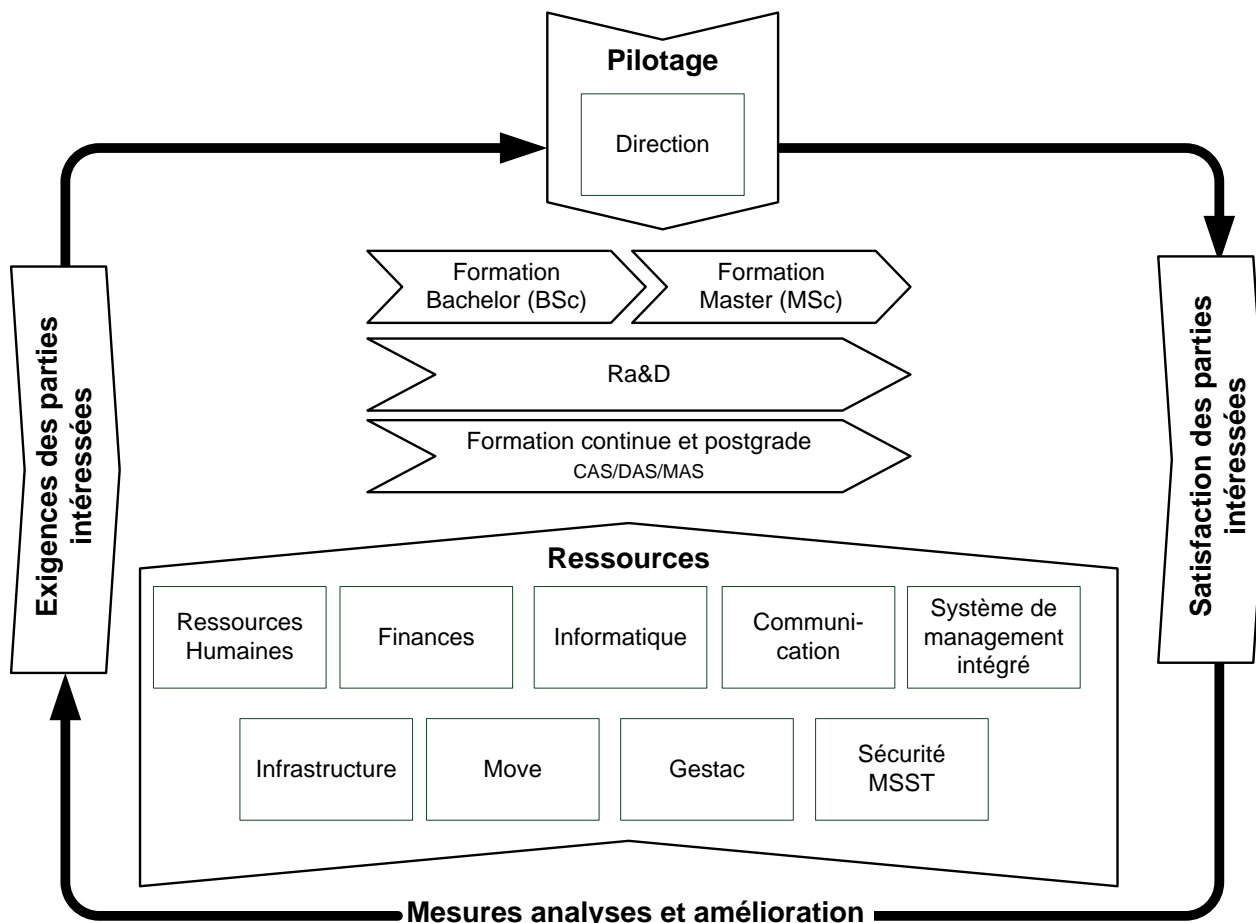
Pilotage

Direction

Exigences des parties intéressées

Formation Bachelor (BSc)

Formation Master (MSc)

Ra&D

Formation continue et postgrade
CAS/DAS/MAS

Satisfaction des parties intéressées

Ressources

Ressources Humaines

Finances

Informatique

Communication

Système de management intégré

Infrastructure

Move

Gestac

Sécurité MSST

Mesures analyses et amélioration